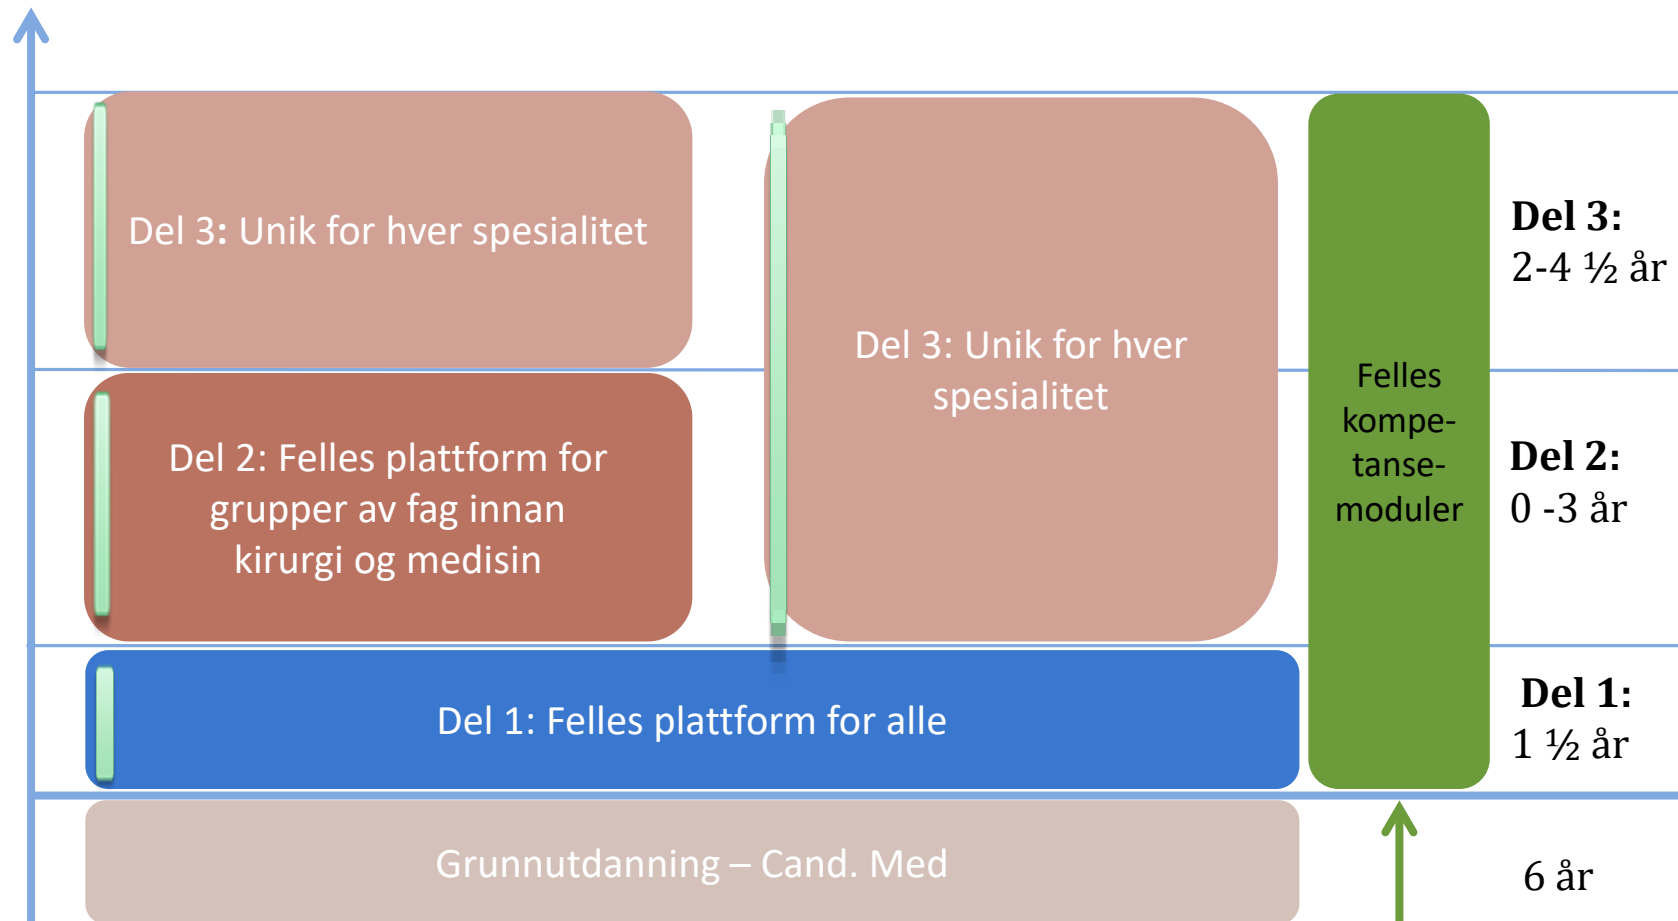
Del 3: Unik for hver spesialitet

Del 2: Felles plattform for grupper av fag innan kirurgi og medisin

Del 3: Unik for hver spesialitet

Felles kompetansemoduler

Del 3:
2-4 ½ år

Del 2:
0 -3 år

Del 1: Felles plattform for alle

Del 1:
1 ½ år

Grunnutdanning – Cand. Med

6 år